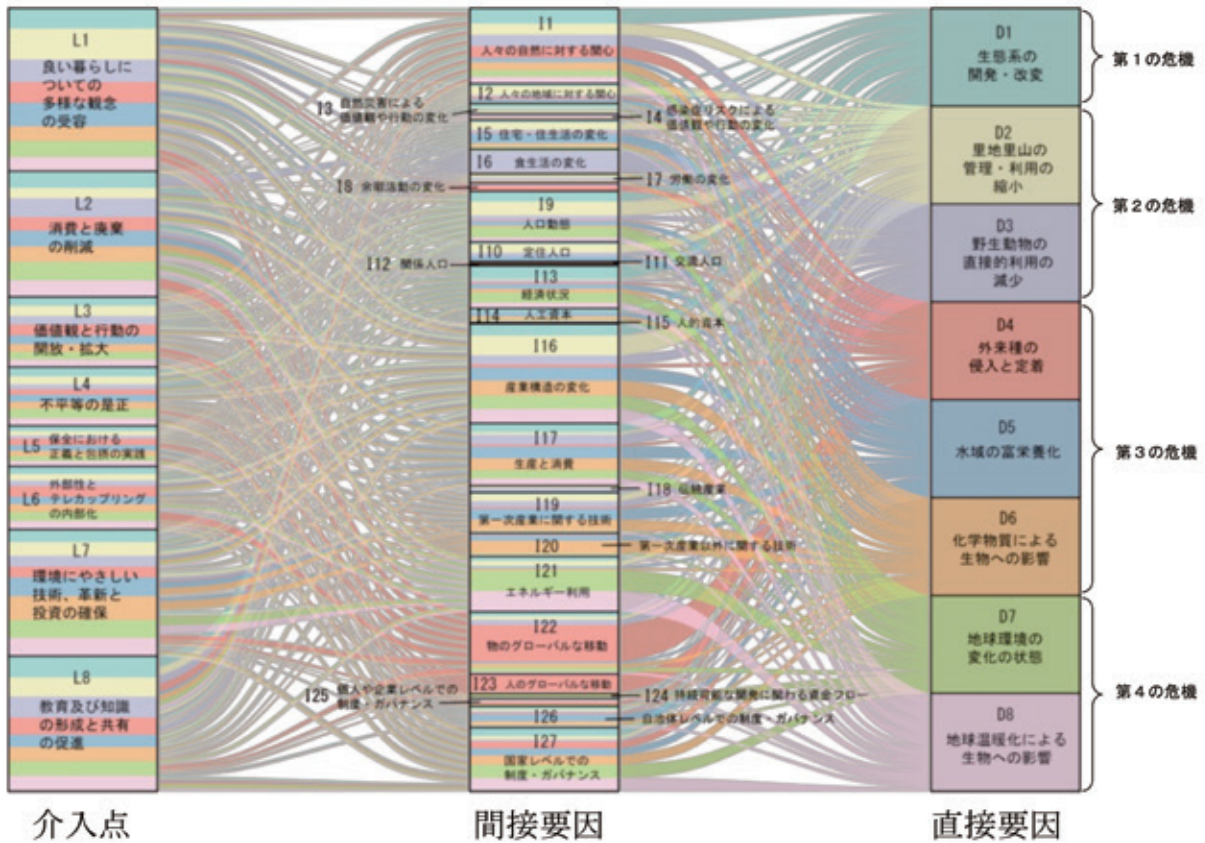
L1
良い暮らしについての多様な観念の受容

L2
消費と廃棄の削減

L3
価値観と行動の開放・拡大

L4
不平等の是正

L5 保全における正義と包摂の実践

L6 外部性とテレカップリングの内部化

L7
環境にやさしい技術、革新と投資の確保

L8
教育及び知識の形成と共有の促進

I3 自然災害による価値観や行動の変化

I8 余暇活動の変化

I12 関係人口

I25 個人や企業レベルでの制度・ガバナンス

I1
人々の自然に対する関心

I2 人々の地域に対する関心

I5 住宅・住生活の変化

I6 食生活の変化

I9
人口動態

I10 定住人口

I13
経済状況

I14 人工資本

I16
産業構造の変化

I17
生産と消費

I19
第一次産業に関する技術

I20

I21
エネルギー利用

I22
物のグローバルな移動

I23 人のグローバルな移動

I26

I27
国家レベルでの制度・ガバナンス

I4 感染症リスクによる価値観や行動の変化

I7 労働の変化

I11 交流人口

I15 人的資本

I18 伝統産業

第一次産業以外に関する技術

I24 持続可能な開発に関わる資金フロー

自治体レベルでの制度・ガバナンス

D1
生態系の開発・改変

D2
里地里山の管理・利用の縮小

D3
野生動物の直接的利用の減少

D4
外来種の侵入と定着

D5
水域の富栄養化

D6
化学物質による生物への影響

D7
地球環境の変化の状態

D8
地球温暖化による生物への影響

第１の危機

第２の危機

第３の危機

第４の危機

介入点

間接要因

直接要因